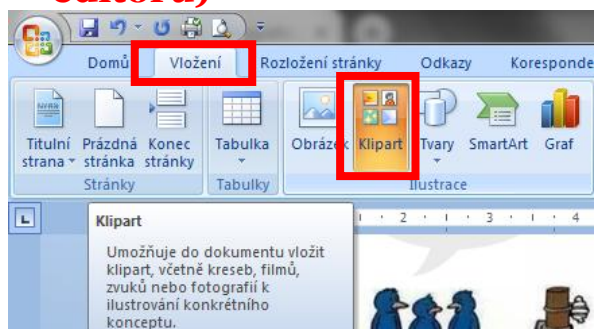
Domů
Vložení
Rozložení stránky
Odkazy
Koresponde

Titulní strana
Prázdná stránka
Konec stránky
Stránky

Tabulka
Tabulky

Obrázek
Klipart
Tvary
SmartArt
Graf
Ilustrace

Klipart

Umožňuje do dokumentu vložit klipart, včetně kreseb, filmů, zvuků nebo fotografií k ilustrování konkrétního konceptu.